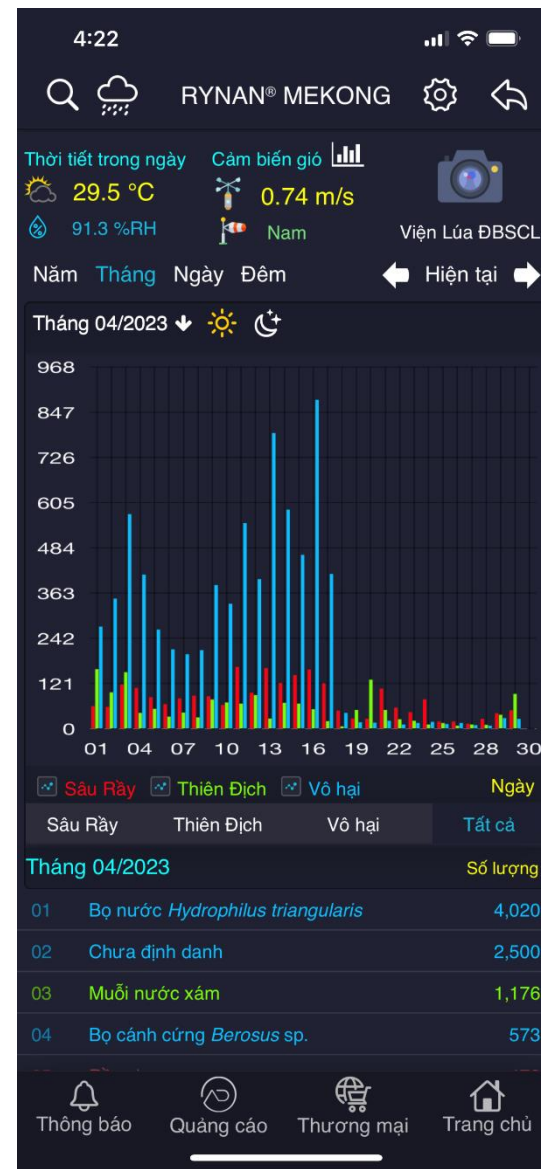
4:22

RYNAN® MEKONG

Thời tiết trong ngày
29.5 °C
91.3 %RH

Cảm biến gió
0.74 m/s
Nam

Viện Lúa ĐBSCL

Năm Tháng Ngày Đêm
Hiện tại

Tháng 04/2023

968
847
726
605
484
363
242
121
0

01 04 07 10 13 16 19 22 25 28 30

Sâu Rầy Thiên Địch Vô hại
Ngày

Sâu Rầy Thiên Địch Vô hại Tất cả

Tháng 04/2023
Số lượng

| | | |
|---|---|---|
| 01 | Bọ nước *Hydrophilus triangularis* | 4,020 |
| 02 | Chưa định danh | 2,500 |
| 03 | Muỗi nước xám | 1,176 |
| 04 | Bọ cánh cứng *Berosus* sp. | 573 |

Thông báo
Quảng cáo
Thương mại
Trang chủ